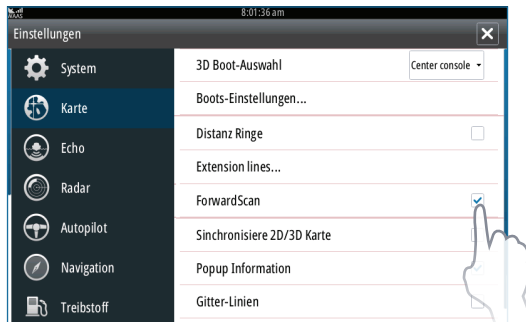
8:01:36 am

Einstellungen

System
Karte
Echo
Radar
Autopilot
Navigation
Treibstoff

3D Boot-Auswahl Center console
Boots-Einstellungen...
Distanz Ringe
Extension lines...
ForwardScan
Synchronisiere 2D/3D Karte
Popup Information
Gitter-Linien